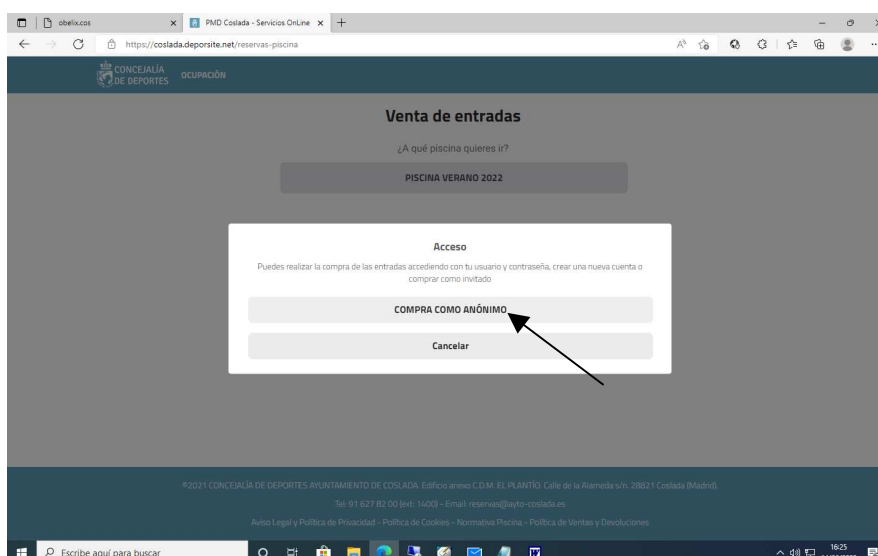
obelix.cos
PMD Coslada - Servicios OnLine
https://coslada.deporsite.net/reservas-piscina

CONCEJALÍA DE DEPORTES
OCUPACIÓN

Venta de entradas

¿A qué piscina quieres ir?

PISCINA VERANO 2022

Acceso

Puedes realizar la compra de las entradas accediendo con tu usuario y contraseña, crear una nueva cuenta o comprar como invitado

COMPRA COMO ANÓNIMO

Cancelar

©2021 CONCEJALÍA DE DEPORTES AYUNTAMIENTO DE COSLADA. Edificio anexo C.D.M. EL PLANTÍO. Calle de la Alameda s/n. 28821 Coslada (Madrid).

Tel: 91 627 82 00 (ext. 1400) - Email: reservas@ayto-coslada.es

Aviso Legal y Política de Privacidad - Política de Cookies - Normativa Piscina - Política de Ventas y Devoluciones

Escribe aquí para buscar

16:25